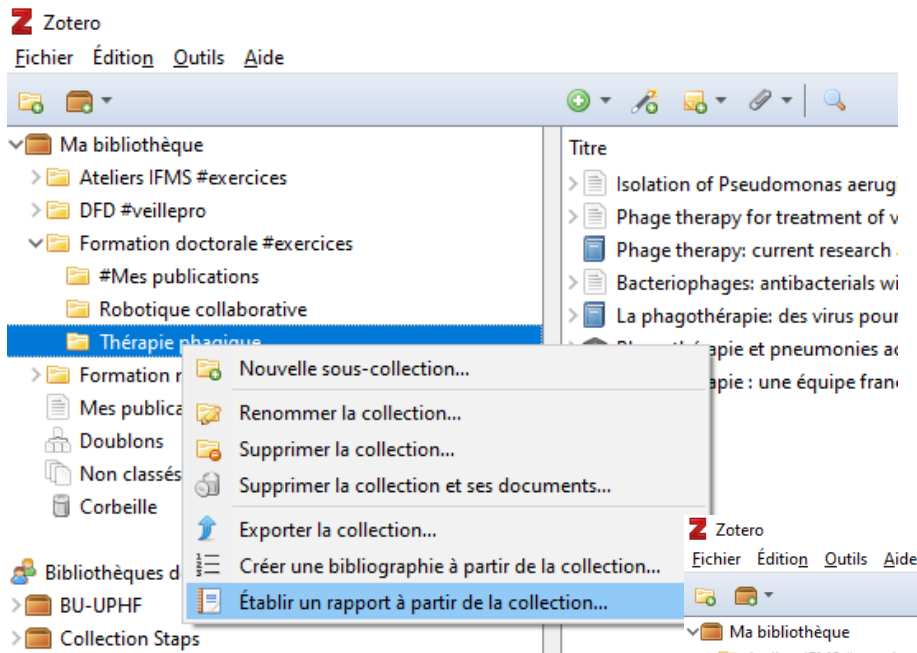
Zotero
Fichier Édition Outils Aide

Ma bibliothèque
Ateliers IFMS #exercices
DFD #veillepro
Formation doctorale #exercices
#Mes publications
Robotique collaborative
Thérapie phagique
Formation r
Mes publica
Doublons
Non classés
Corbeille

Bibliothèques d
BU-UPHF
Collection Staps

Titre
Isolation of Pseudomonas aerugi
Phage therapy for treatment of v
Phage therapy: current research
Bacteriophages: antibacterials wi
La phagothérapie: des virus pour
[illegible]apie et pneumonies ac
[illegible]apie : une équipe franc

Nouvelle sous-collection...
Renommer la collection...
Supprimer la collection...
Supprimer la collection et ses documents...
Exporter la collection...
Créer une bibliographie à partir de la collection...
Établir un rapport à partir de la collection...

Zotero
Fichier Édition Outils Aide
Ma bibliothèque